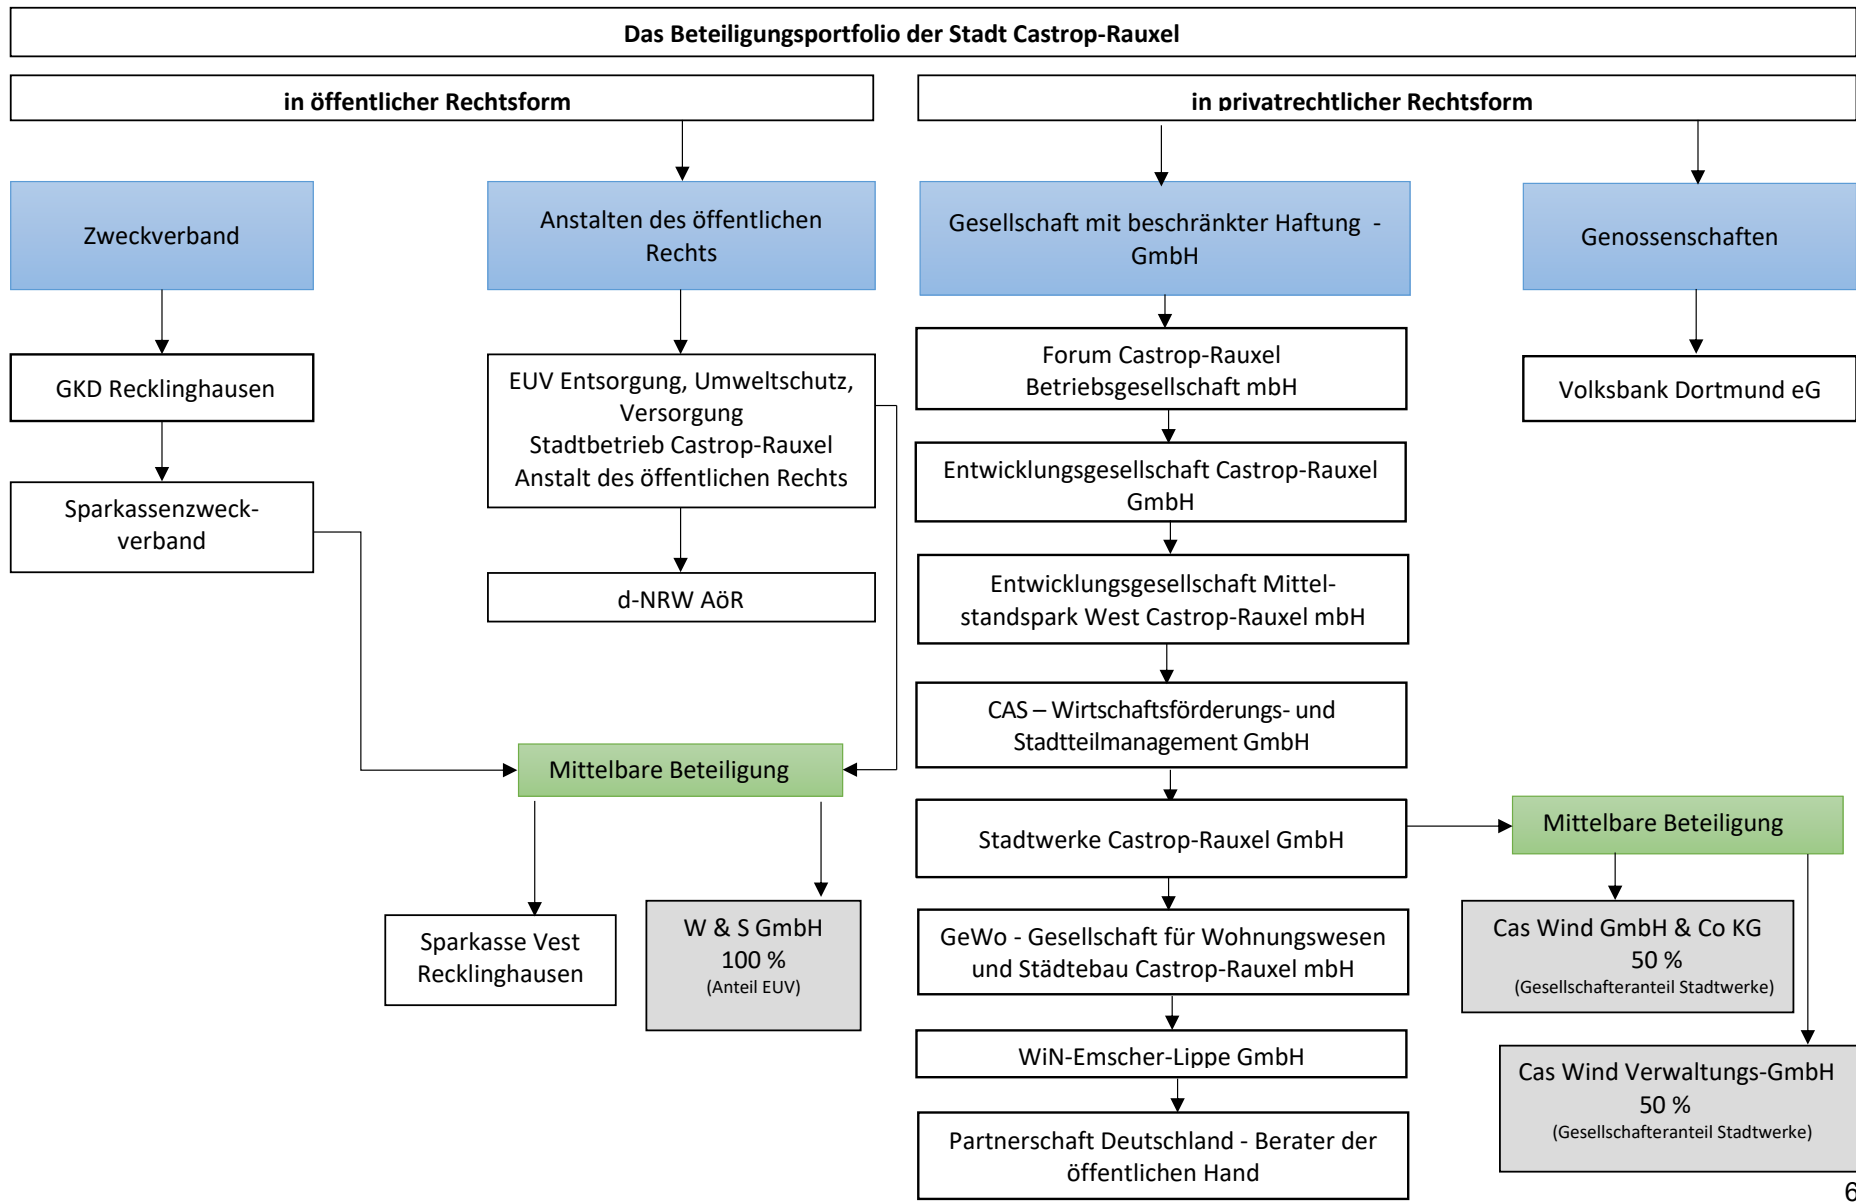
Das Beteiligungsportfolio der Stadt Castrop-Rauxel

in öffentlicher Rechtsform

Zweckverband

GKD Recklinghausen

Sparkassenzweckverband

Anstalten des öffentlichen Rechts

EUV Entsorgung, Umweltschutz, Versorgung Stadtbetrieb Castrop-Rauxel Anstalt des öffentlichen Rechts

d-NRW AöR

Mittelbare Beteiligung

Sparkasse Vest Recklinghausen

W & S GmbH 100 % (Anteil EUV)

in privatrechtlicher Rechtsform

Gesellschaft mit beschränkter Haftung - GmbH

Forum Castrop-Rauxel Betriebsgesellschaft mbH

Entwicklungsgesellschaft Castrop-Rauxel GmbH

Entwicklungsgesellschaft Mittelstandspark West Castrop-Rauxel mbH

CAS – Wirtschaftsförderungs- und Stadtteilmanagement GmbH

Stadtwerke Castrop-Rauxel GmbH

GeWo - Gesellschaft für Wohnungswesen und Städtebau Castrop-Rauxel mbH

WiN-Emscher-Lippe GmbH

Partnerschaft Deutschland - Berater der öffentlichen Hand

Genossenschaften

Volksbank Dortmund eG

Mittelbare Beteiligung

Cas Wind GmbH & Co KG 50 % (Gesellschafteranteil Stadtwerke)

Cas Wind Verwaltungs-GmbH 50 % (Gesellschafteranteil Stadtwerke)

6